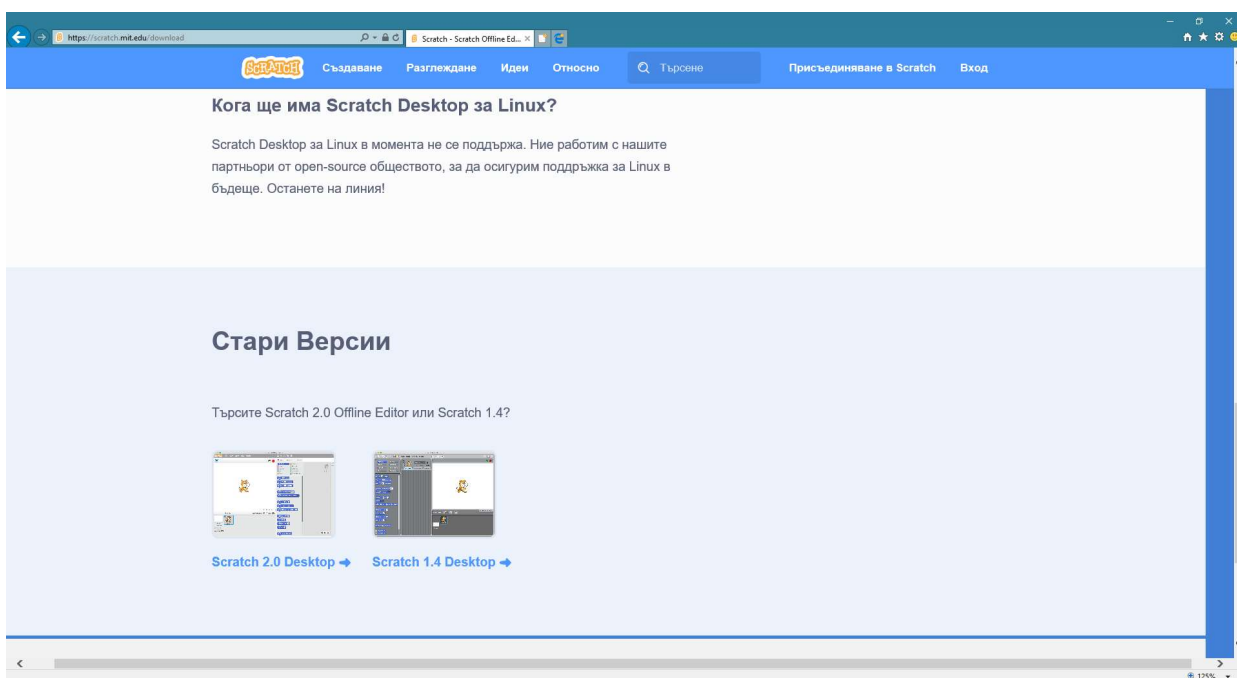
https://scratch.mit.edu/download

Scratch - Scratch Offline Ed...

SCRATCH Създаване Разглеждане Идеи Относно Търсене Присъединяване в Scratch Вход

Кога ще има Scratch Desktop за Linux?

Scratch Desktop за Linux в момента не се поддържа. Ние работим с нашите партньори от open-source обществото, за да осигурим поддръжка за Linux в бъдеще. Останете на линия!

Стари Версии

Търсите Scratch 2.0 Offline Editor или Scratch 1.4?

Scratch 2.0 Desktop →

Scratch 1.4 Desktop →

125%